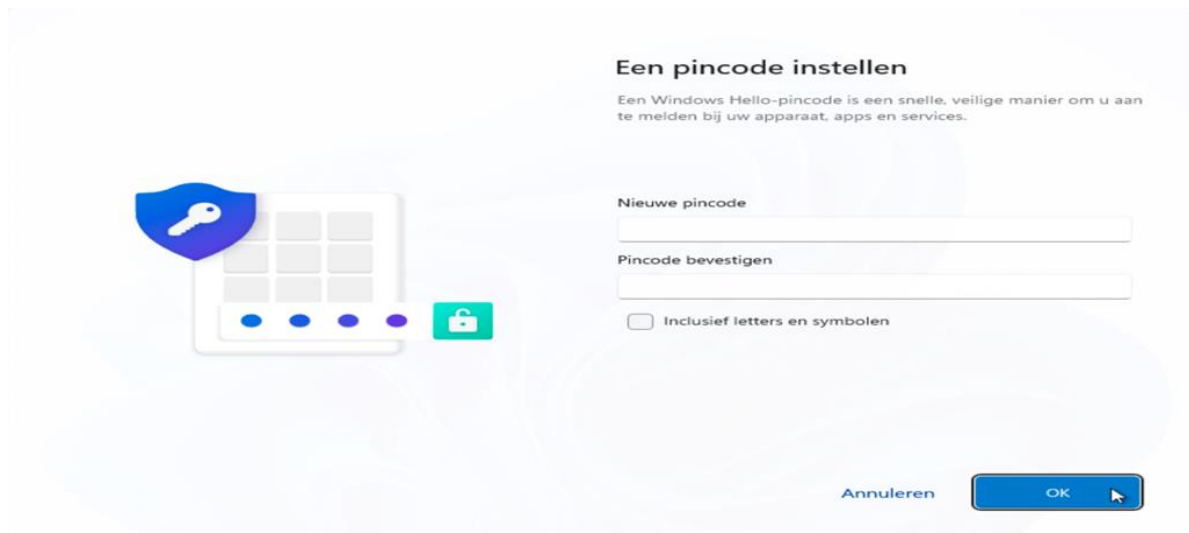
Een pincode instellen

Een Windows Hello-pincode is een snelle, veilige manier om u aan te melden bij uw apparaat, apps en services.

Nieuwe pincode

Pincode bevestigen

Inclusief letters en symbolen

Annuleren

OK